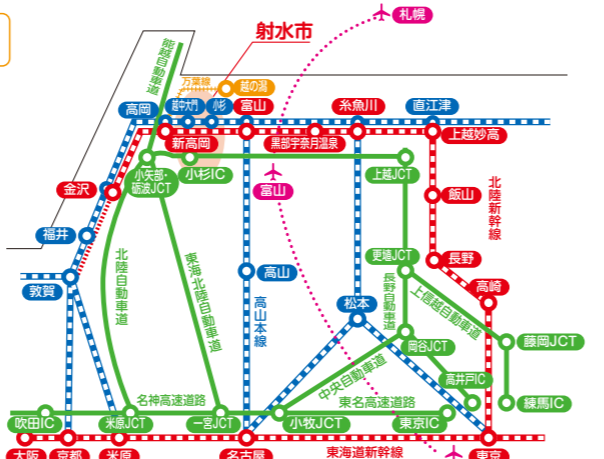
射水市
札幌
能越自動車道
万葉線
越の潟
高岡
越中大門
小杉
富山
糸魚川
直江津
上越妙高
新高岡
黒部宇奈月温泉
金沢
小矢部・砺波JCT
小杉IC
富山
上越JCT
飯山
北陸新幹線
福井
北陸自動車道
東海北陸自動車道
高山
更埴JCT
長野
長野自動車道
高崎
敦賀
高山本線
松本
上信越自動車道
岡谷JCT
藤岡JCT
中央自動車道
高井戸IC
名神高速道路
東名高速道路
練馬IC
吹田IC
米原JCT
一宮JCT
小牧JCT
東京IC
大阪
京都
米原
名古屋
東海道新幹線
東京